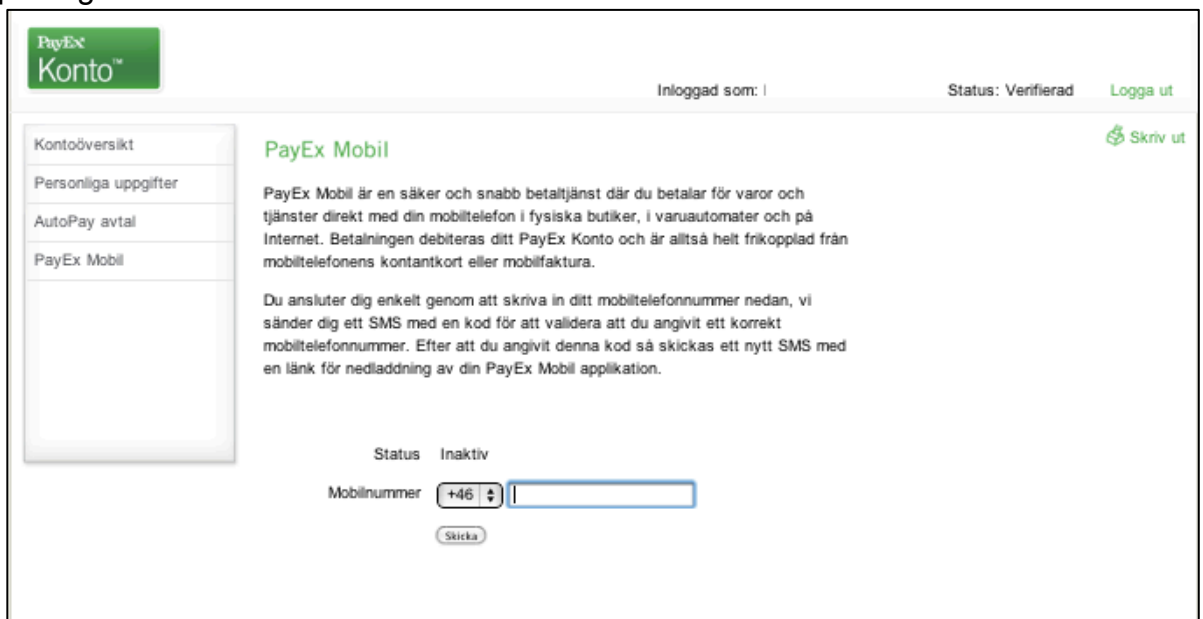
PayEx Konto™

Inloggad som: |

Status: Verifierad

Logga ut

Kontoöversikt

Personliga uppgifter

AutoPay avtal

PayEx Mobil

Skriv ut

PayEx Mobil

PayEx Mobil är en säker och snabb betaltjänst där du betalar för varor och tjänster direkt med din mobiltelefon i fysiska butiker, i varuautomater och på Internet. Betalningen debiteras ditt PayEx Konto och är alltså helt frikopplad från mobiltelefonens kontantkort eller mobilfaktura.

Du ansluter dig enkelt genom att skriva in ditt mobiltelefonnummer nedan, vi sänder dig ett SMS med en kod för att validera att du angivit ett korrekt mobiltelefonnummer. Efter att du angivit denna kod så skickas ett nytt SMS med en länk för nedladdning av din PayEx Mobil applikation.

Status Inaktiv

Mobilnummer +46

Skicka